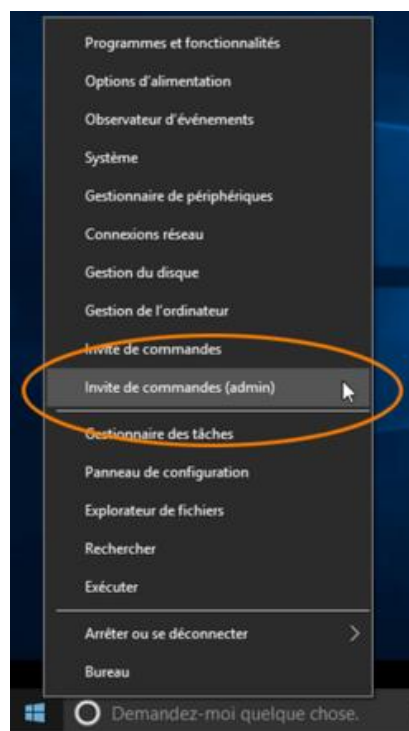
Programmes et fonctionnalités
Options d'alimentation
Observateur d'événements
Système
Gestionnaire de périphériques
Connexions réseau
Gestion du disque
Gestion de l'ordinateur
Invite de commandes
Invite de commandes (admin)
Gestionnaire des tâches
Panneau de configuration
Explorateur de fichiers
Rechercher
Exécuter
Arrêter ou se déconnecter
Bureau
Demandez-moi quelque chose.